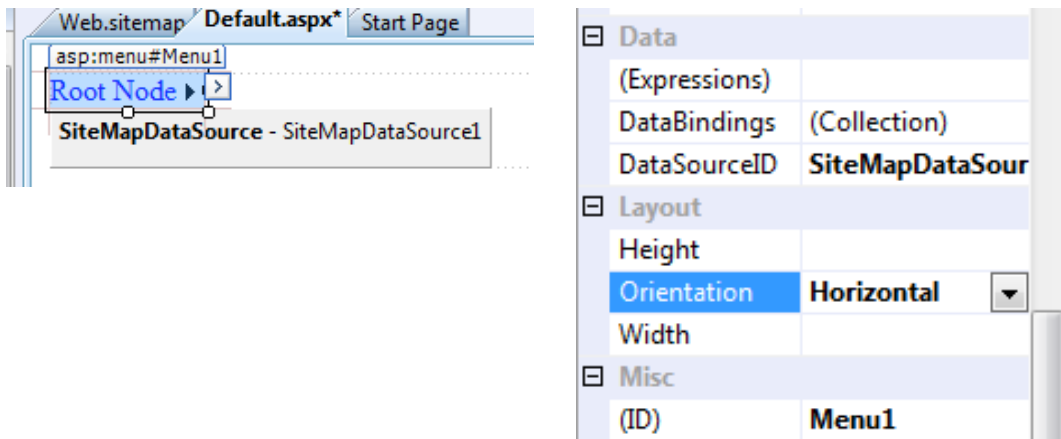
Web.sitemap Default.aspx* Start Page

asp:menu#Menu1

Root Node

SiteMapDataSource - SiteMapDataSource1

| | |
|---|---|
| ⊟ Data | |
| (Expressions) | |
| DataBindings | (Collection) |
| DataSourceID | SiteMapDataSour |
| ⊟ Layout | |
| Height | |
| Orientation | Horizontal |
| Width | |
| ⊟ Misc | |
| (ID) | Menu1 |